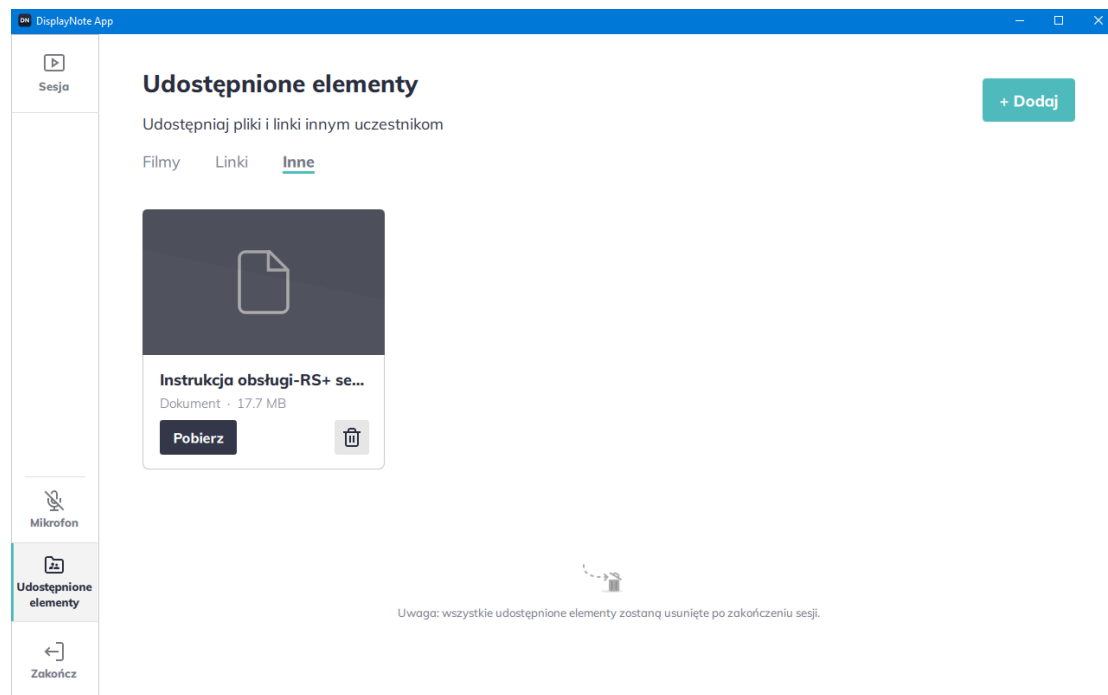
DN DisplayNote App

Sesja

Udostępnione elementy

Udostępniaj pliki i linki innym uczestnikom

+ Dodaj

Filmy Linki Inne

Instrukcja obsługi-RS+ se...
Dokument · 17.7 MB
Pobierz

Mikrofon

Udostępnione elementy

Zakończ

Uwaga: wszystkie udostępnione elementy zostaną usunięte po zakończeniu sesji.